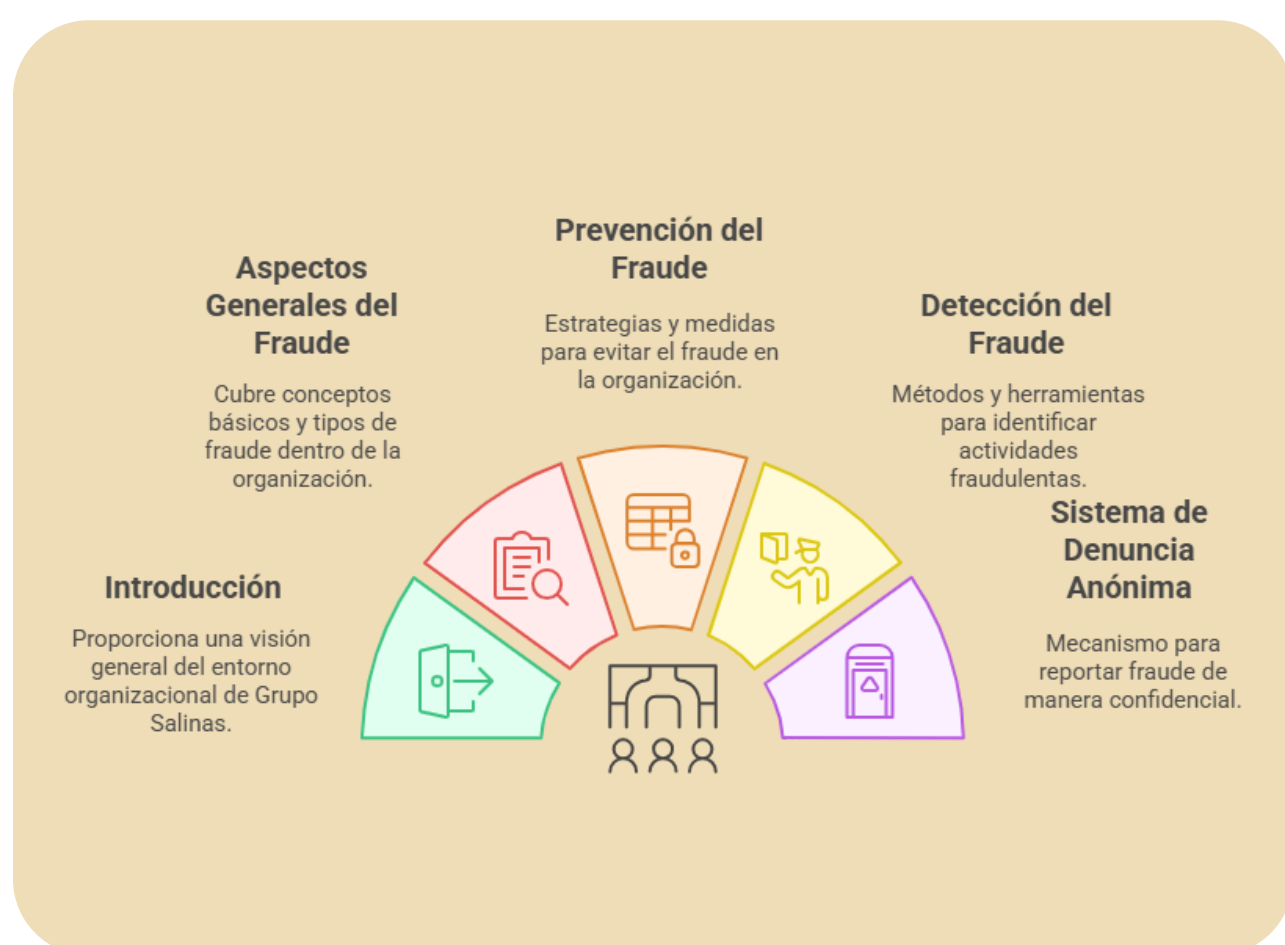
Introducción

Proporciona una visión general del entorno organizacional de Grupo Salinas.

Aspectos Generales del Fraude

Cubre conceptos básicos y tipos de fraude dentro de la organización.

Prevención del Fraude

Estrategias y medidas para evitar el fraude en la organización.

Detección del Fraude

Métodos y herramientas para identificar actividades fraudulentas.

Sistema de Denuncia Anónima

Mecanismo para reportar fraude de manera confidencial.